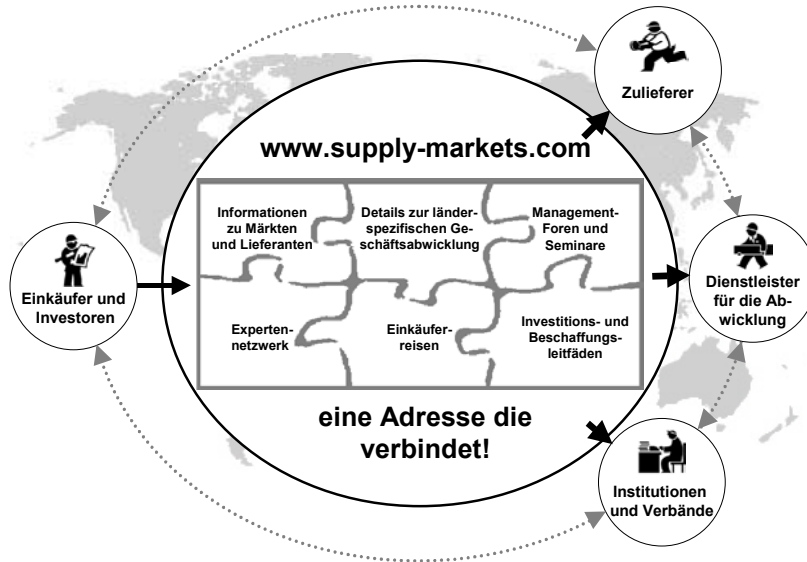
Zulieferer

www.supply-markets.com

Informationen zu Märkten und Lieferanten

Details zur länderspezifischen Geschäftsabwicklung

Management-Foren und Seminare

Expertennetzwerk

Einkäuferreisen

Investitions- und Beschaffungsleitfäden

Einkäufer und Investoren

Dienstleister für die Abwicklung

eine Adresse die verbindet!

Institutionen und Verbände